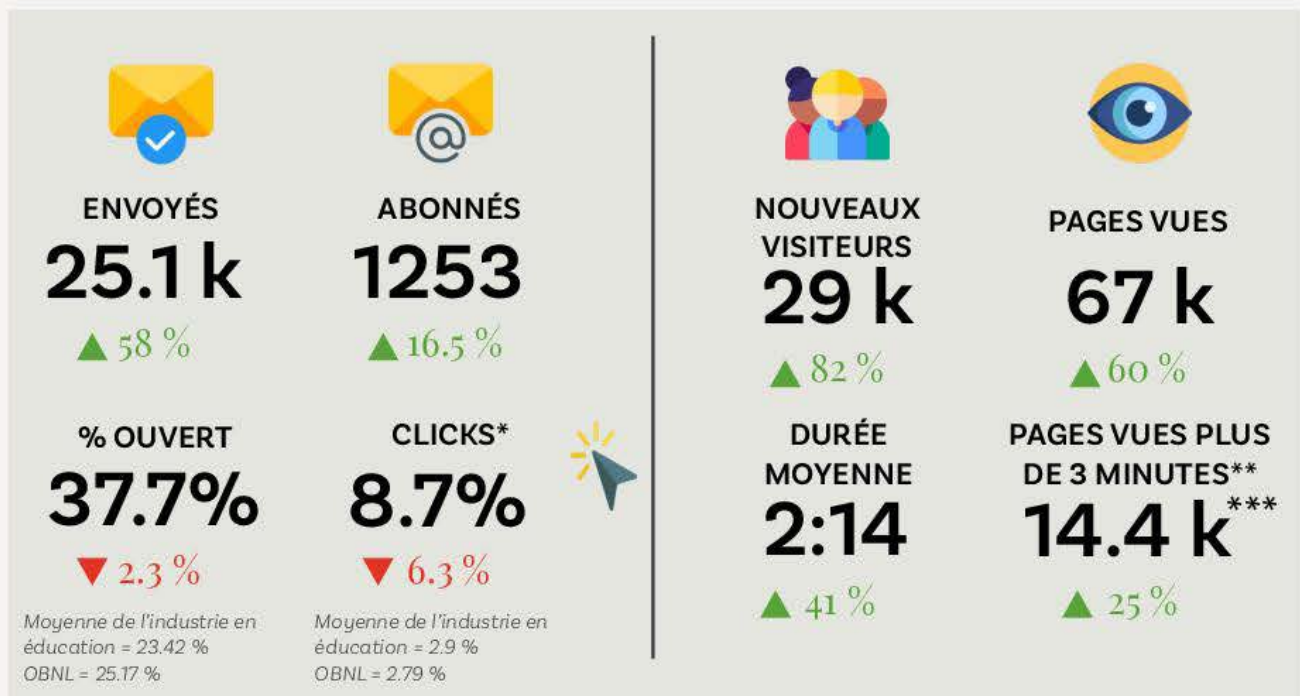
ENVOYÉS
25.1 k
▲ 58 %

ABONNÉS
1253
▲ 16.5 %

% OUVERT
37.7%
▼ 2.3 %

Moyenne de l'industrie en éducation = 23.42 %
OBNL = 25.17 %

CLICKS*
8.7%
▼ 6.3 %

Moyenne de l'industrie en éducation = 2.9 %
OBNL = 2.79 %

NOUVEAUX VISITEURS
29 k
▲ 82 %

PAGES VUES
67 k
▲ 60 %

DURÉE MOYENNE
2:14
▲ 41 %

PAGES VUES PLUS DE 3 MINUTES**
14.4 k***
▲ 25 %